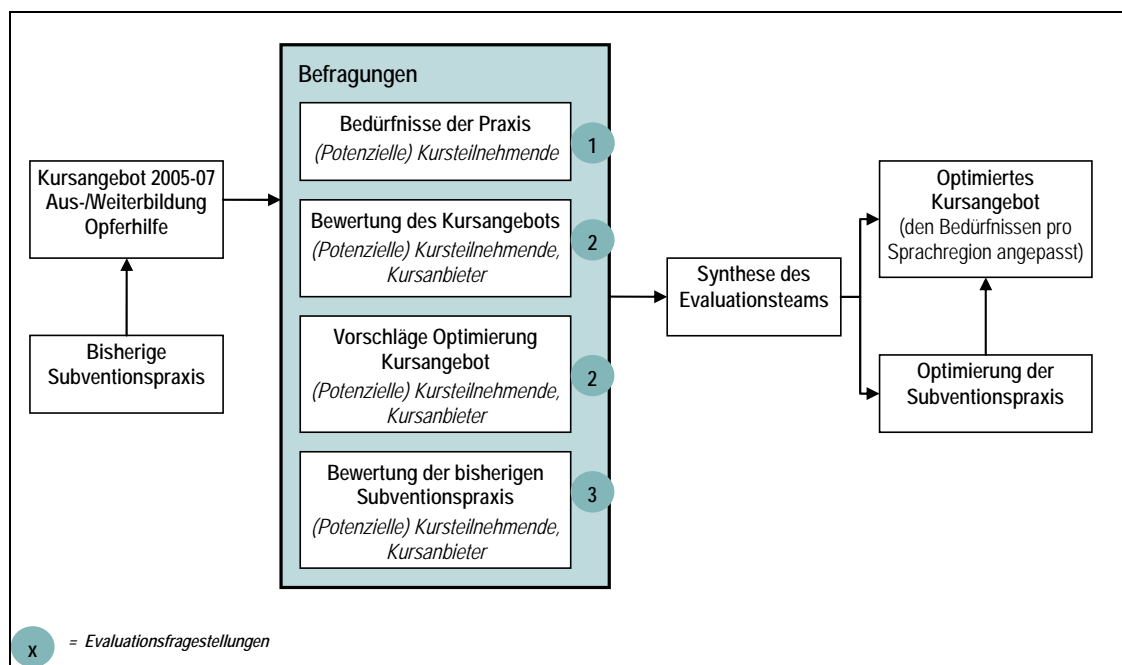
Kursangebot 2005-07 Aus-/Weiterbildung Opferhilfe

Bisherige Subventionspraxis

Befragungen

Bedürfnisse der Praxis
*(Potenzielle) Kursteilnehmende*
1

Bewertung des Kursangebots
*(Potenzielle) Kursteilnehmende, Kursanbieter*
2

Vorschläge Optimierung Kursangebot
*(Potenzielle) Kursteilnehmende, Kursanbieter*
2

Bewertung der bisherigen Subventionspraxis
*(Potenzielle) Kursteilnehmende, Kursanbieter*
3

Synthese des Evaluationsteams

Optimiertes Kursangebot
(den Bedürfnissen pro Sprachregion angepasst)

Optimierung der Subventionspraxis

x = *Evaluationsfragestellungen*